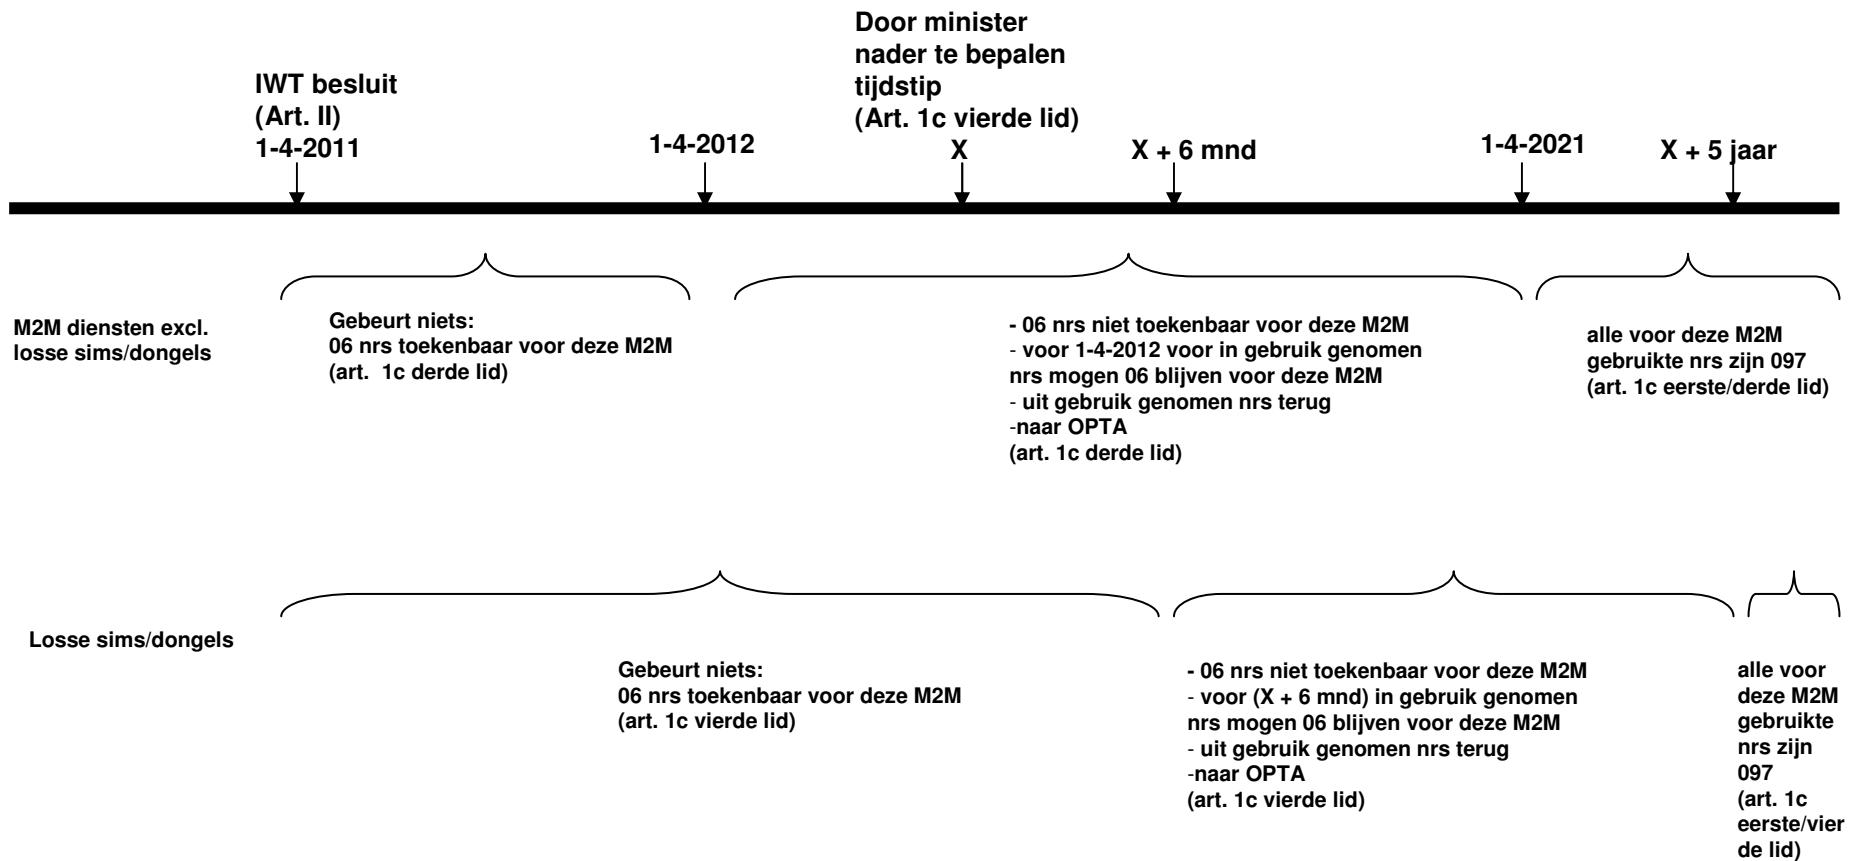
IWT besluit
(Art. II)
1-4-2011

1-4-2012

Door minister
nader te bepalen
tijdstip
(Art. 1c vierde lid)
X

X + 6 mnd

1-4-2021

X + 5 jaar

M2M diensten excl.
losse sims/dongels

Gebeurt niets:
06 nrs toekenbaar voor deze M2M
(art. 1c derde lid)

- 06 nrs niet toekenbaar voor deze M2M
- voor 1-4-2012 voor in gebruik genomen
nrs mogen 06 blijven voor deze M2M
- uit gebruik genomen nrs terug
-naar OPTA
(art. 1c derde lid)

alle voor deze M2M
gebruikte nrs zijn 097
(art. 1c eerste/derde lid)

Losse sims/dongels

Gebeurt niets:
06 nrs toekenbaar voor deze M2M
(art. 1c vierde lid)

- 06 nrs niet toekenbaar voor deze M2M
- voor (X + 6 mnd) in gebruik genomen
nrs mogen 06 blijven voor deze M2M
- uit gebruik genomen nrs terug
-naar OPTA
(art. 1c vierde lid)

alle voor
deze M2M
gebruikte
nrs zijn
097
(art. 1c
eerste/vierde lid)